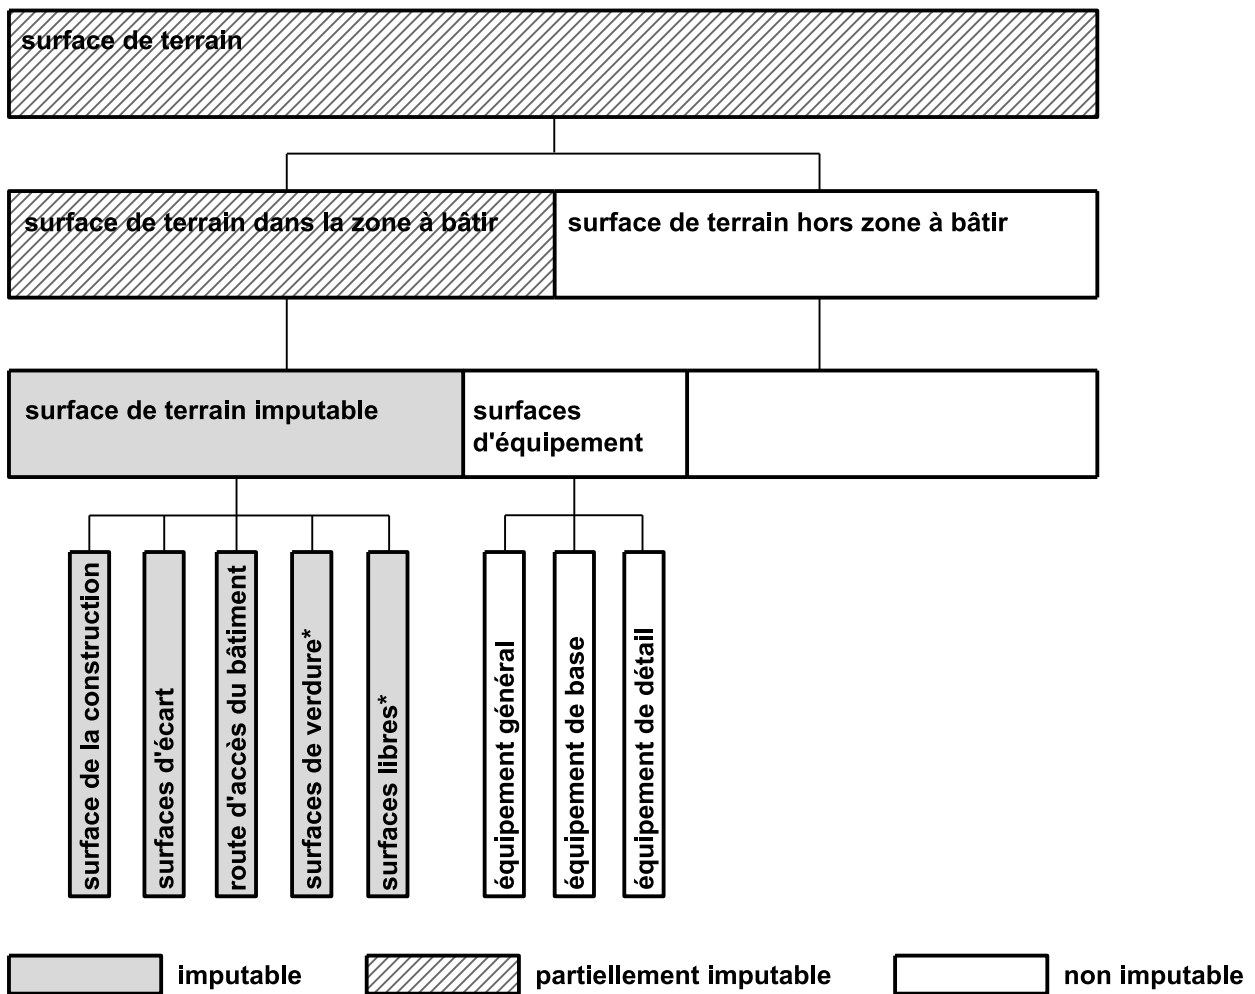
surface de terrain

surface de terrain dans la zone à bâtir

surface de terrain hors zone à bâtir

surface de terrain imputable

surfaces d'équipement

surface de la construction

surfaces d'écart

route d'accès du bâtiment

surfaces de verdure*

surfaces libres*

équipement général

équipement de base

équipement de détail

imputable

partiellement imputable

non imputable